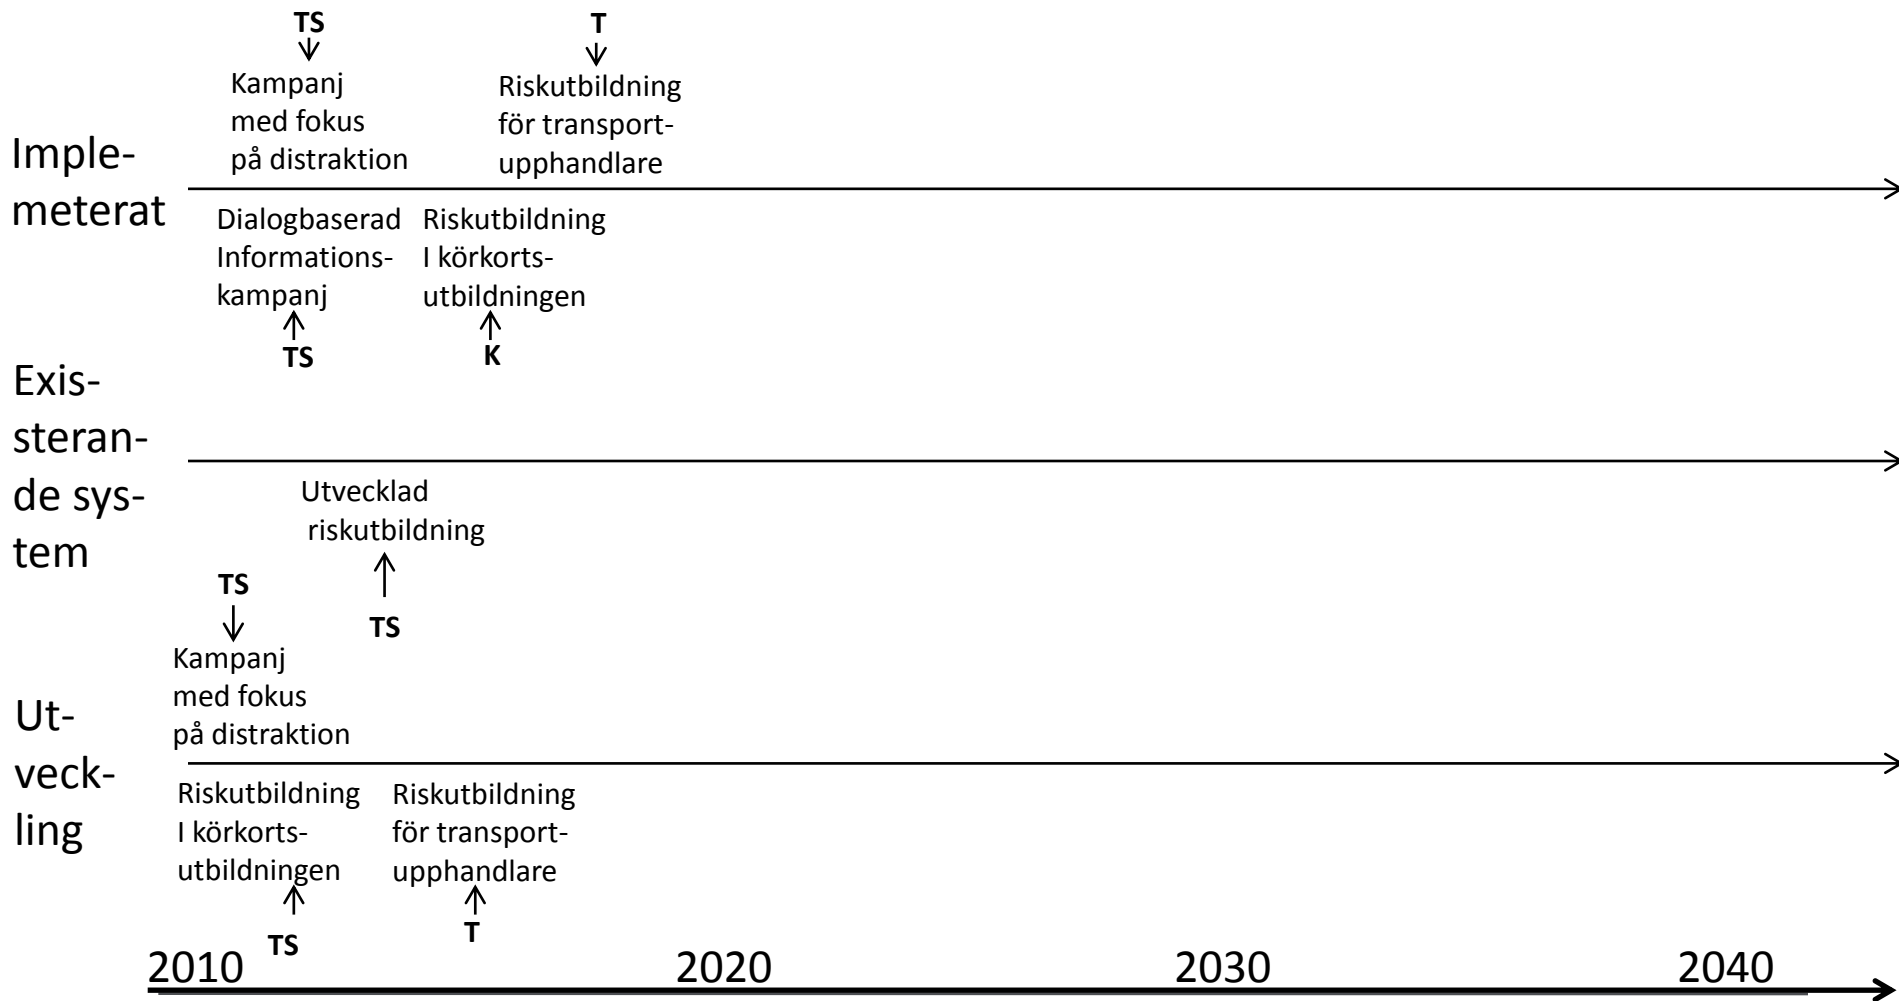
TS

Kampanj med fokus på distraktion

T

Riskutbildning för transport-upphandlare

Implemeterat

Dialogbaserad Informations-kampanj

TS

Riskutbildning I körkorts-utbildningen

K

Existerande system

Utvecklad riskutbildning

TS

TS

Kampanj med fokus på distraktion

Utveckling

Riskutbildning I körkorts-utbildningen

TS

Riskutbildning för transport-upphandlare

T

2010 2020 2030 2040